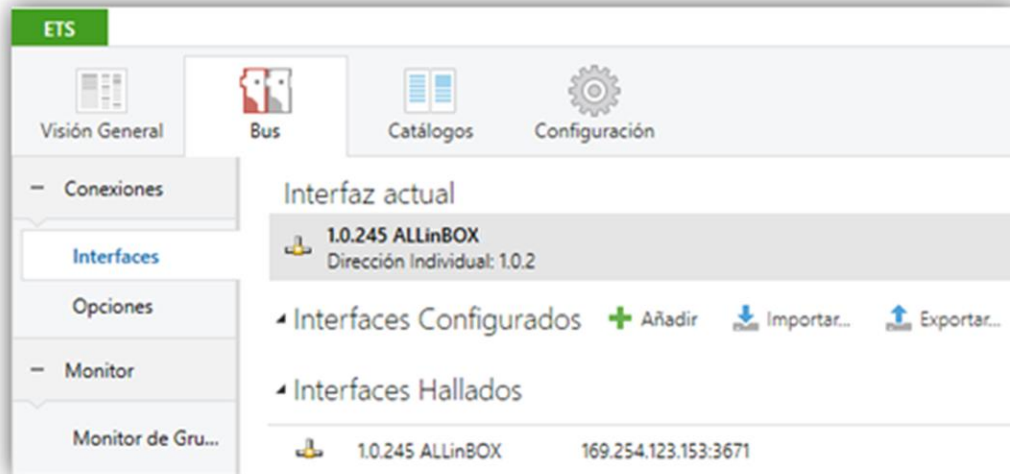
ETS

Visión General
Bus
Catálogos
Configuración

– Conexiones
Interfaces
Opciones
– Monitor
Monitor de Gru...

Interfaz actual
1.0.245 ALLinBOX
Dirección Individual: 1.0.2

Interfaces Configurados
Añadir
Importar...
Exportar...

Interfaces Hallados
1.0.245 ALLinBOX 169.254.123.153:3671